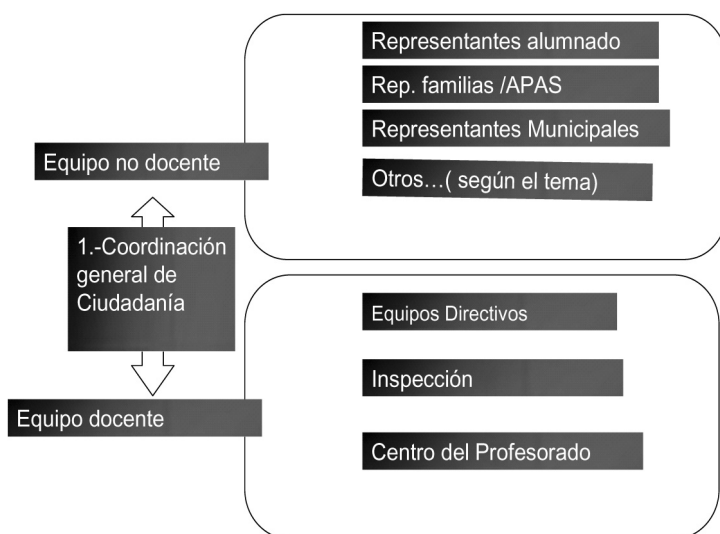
Equipo no docente

1.-Coordinación general de Ciudadanía

Equipo docente

Representantes alumnado

Rep. familias /APAS

Representantes Municipales

Otros…( según el tema)

Equipos Directivos

Inspección

Centro del Profesorado